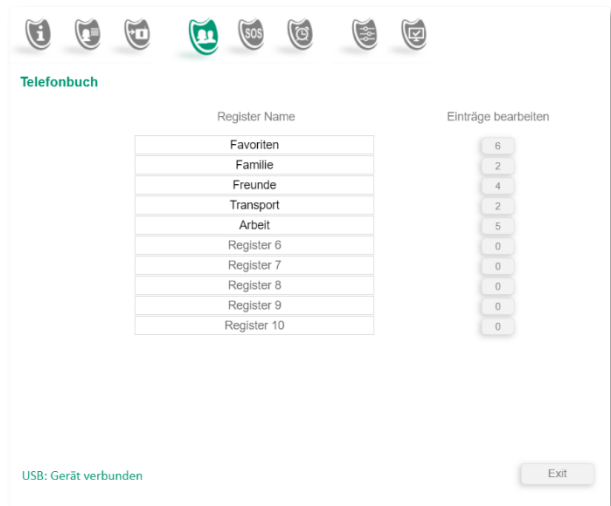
SOS

Telefonbuch

| Register Name | Einträge bearbeiten |
|---|---|
| Favoriten | 6 |
| Familie | 2 |
| Freunde | 4 |
| Transport | 2 |
| Arbeit | 5 |
| Register 6 | 0 |
| Register 7 | 0 |
| Register 8 | 0 |
| Register 9 | 0 |
| Register 10 | 0 |

USB: Gerät verbunden

Exit